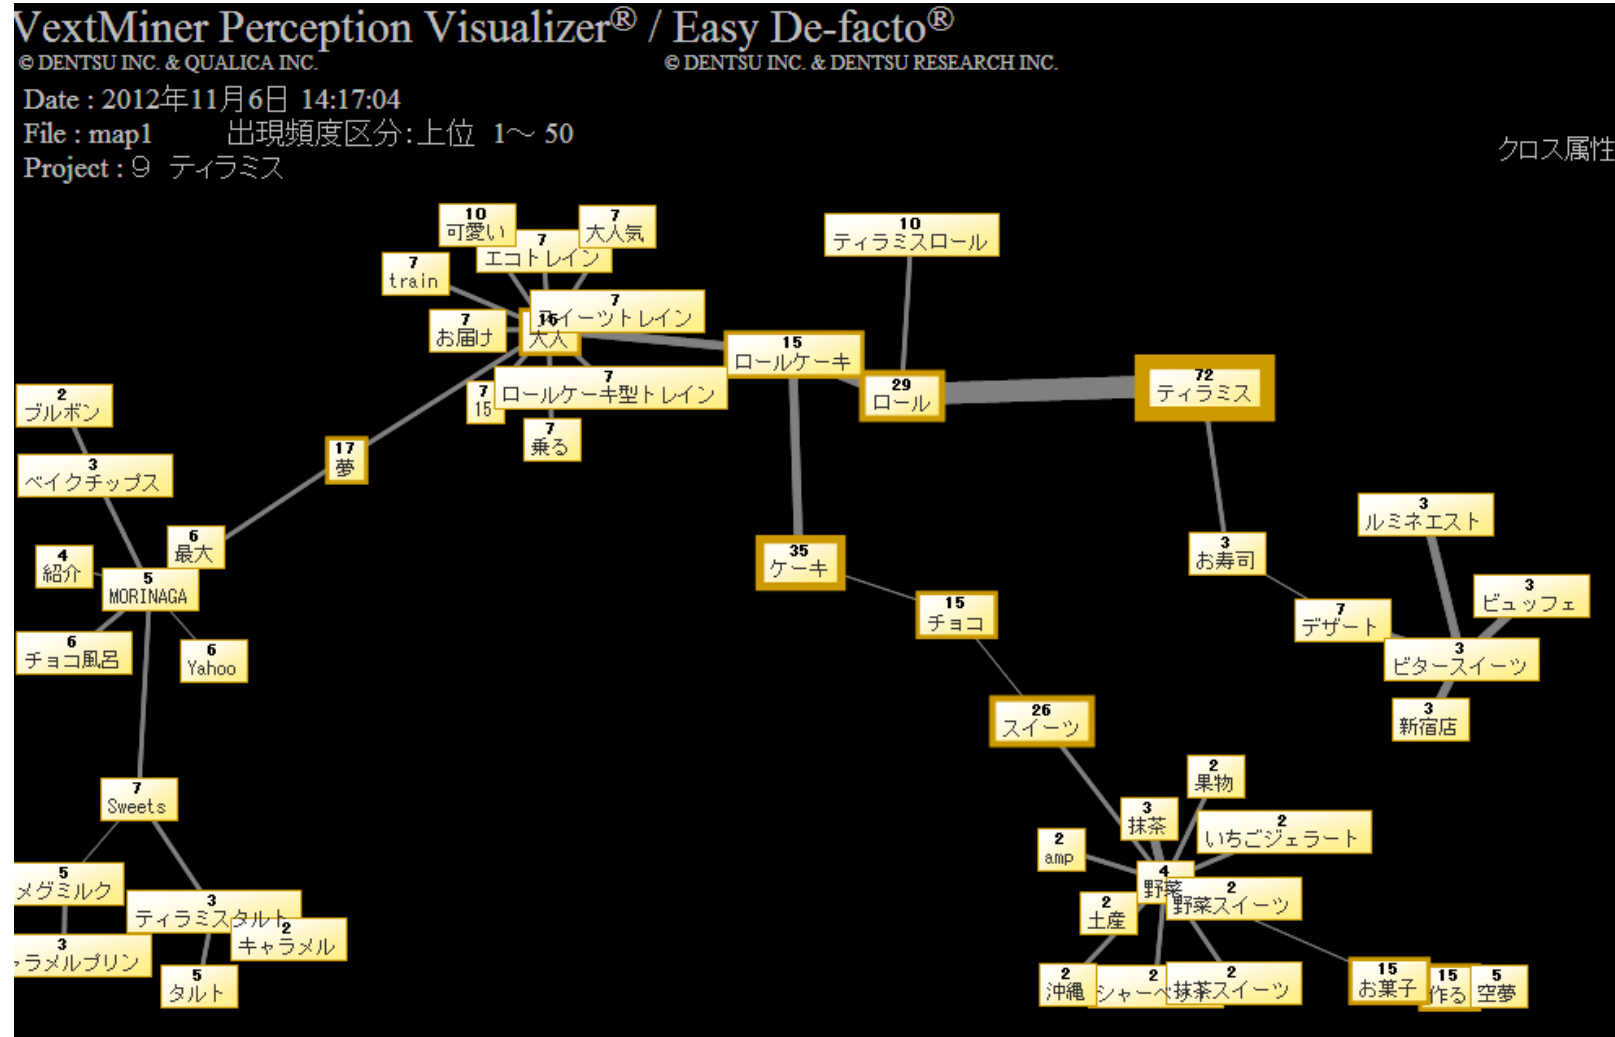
VextMiner Perception Visualizer® / Easy De-facto®
© DENTSU INC. & QUALICA INC.
© DENTSU INC. & DENTSU RESEARCH INC.
Date : 2012年11月6日 14:17:04
File : map1 出現頻度区分:上位 1～ 50
Project : 9 ティラミス

クロス属性

10 可愛い
7 大人気
7 エコトレイン
7 train
7 スイーツトレイン
7 お届け
16 大人
10 ティラミスロール
15 ロールケーキ
72 ティラミス
29 ロール
7 ロールケーキ型トレイン
7 15
7 乗る
2 ブルボン
17 夢
3 ベイクチップス
6 最大
4 紹介
5 MORINAGA
6 チョコ風呂
6 Yahoo
35 ケーキ
15 チョコ
26 スイーツ
3 お寿司
3 ルミネエスト
3 ビュッフェ
7 デザート
3 ビタースイーツ
3 新宿店
7 Sweets
5 メグミルク
3 ティラミスタルト
2 キャラメル
3 ャラメルプリン
5 タルト
2 果物
3 抹茶
2 いちごジェラート
2 amp
4 野菜
2 野菜スイーツ
2 土産
2 沖縄
2 シャーベ
2 抹茶スイーツ
15 お菓子
15 作る
5 空夢